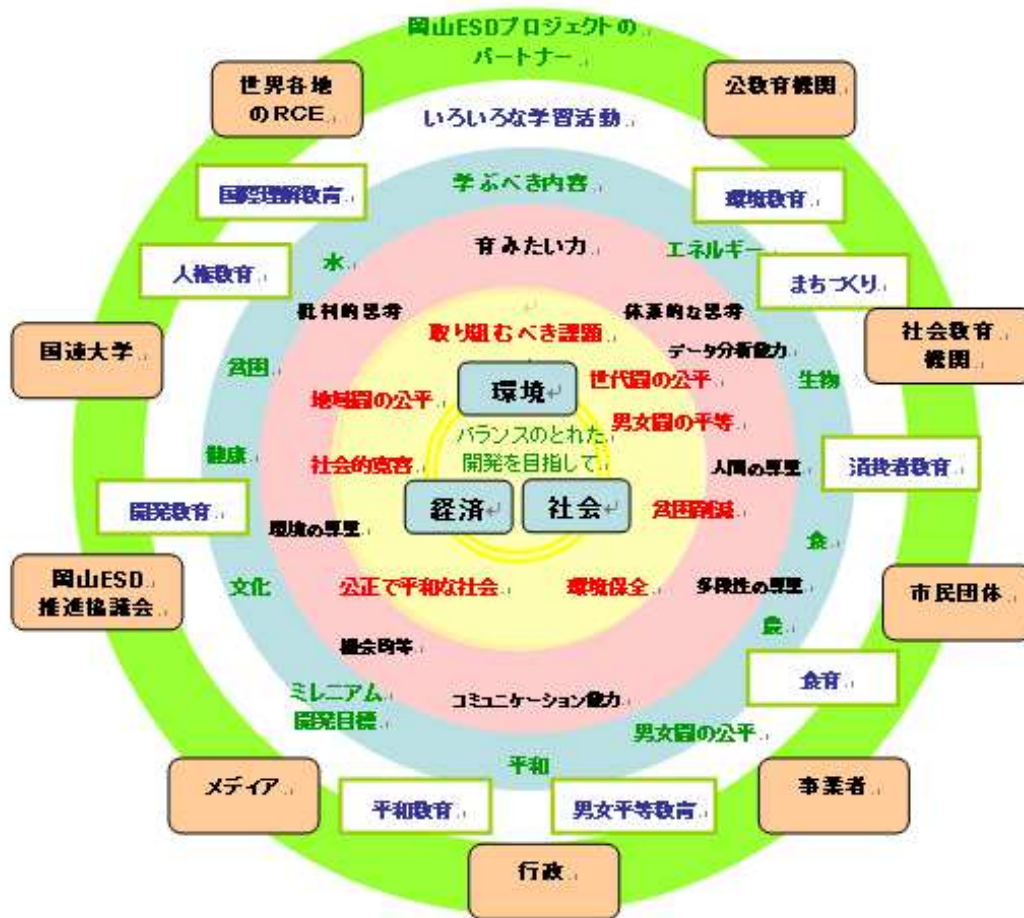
岡山ESDプロジェクトの
パートナー

世界各地のRCE

公教育機関

いろいろな学習活動

国際理解教育

環境教育

学ぶべき内容

人権教育

水

育みたい力

エネルギー

まちづくり

批判的思考

体系的な思考

国連大学

取り組むべき課題

社会教育機関

データ分析能力

貧困

世代間の公平

生物

地域間の公平

環境

男女間の平等

バランスのとれた開発を目指して

健康

社会的寛容

人間の尊重

消費者教育

開発教育

経済

社会

貧困削減

環境の尊重

食

岡山ESD推進協議会

文化

公正で平和な社会

環境保全

多様性の尊重

市民団体

農

機会均等

食育

ミレニアム開発目標

コミュニケーション能力

男女間の公平

平和

メディア

平和教育

男女平等教育

事業者

行政